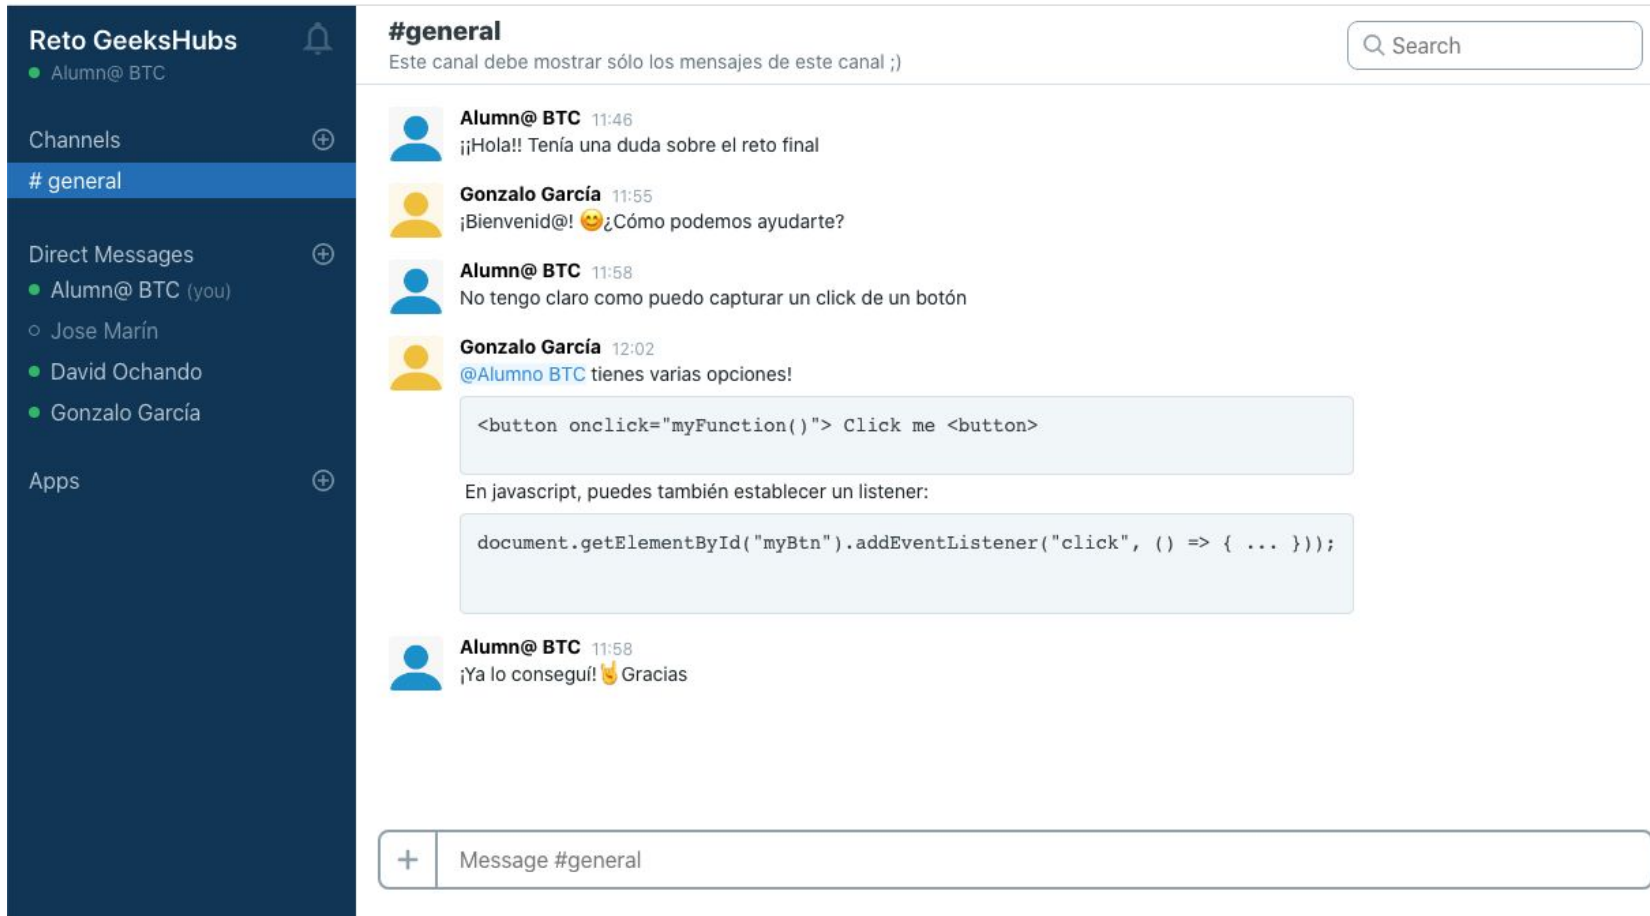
Reto GeeksHubs
Alumn@ BTC

Channels
# general

Direct Messages
Alumn@ BTC (you)
Jose Marín
David Ochando
Gonzalo García

Apps

#general
Este canal debe mostrar sólo los mensajes de este canal ;)

Search

Alumn@ BTC 11:46
¡¡Hola!! Tenía una duda sobre el reto final

Gonzalo García 11:55
¡Bienvenid@! 😊¿Cómo podemos ayudarte?

Alumn@ BTC 11:58
No tengo claro como puedo capturar un click de un botón

Gonzalo García 12:02
@Alumno BTC tienes varias opciones!

<button onclick="myFunction()"> Click me <button>

En javascript, puedes también establecer un listener:

document.getElementById("myBtn").addEventListener("click", () => { ... }));

Alumn@ BTC 11:58
¡Ya lo conseguí! 🤘 Gracias

+ Message #general